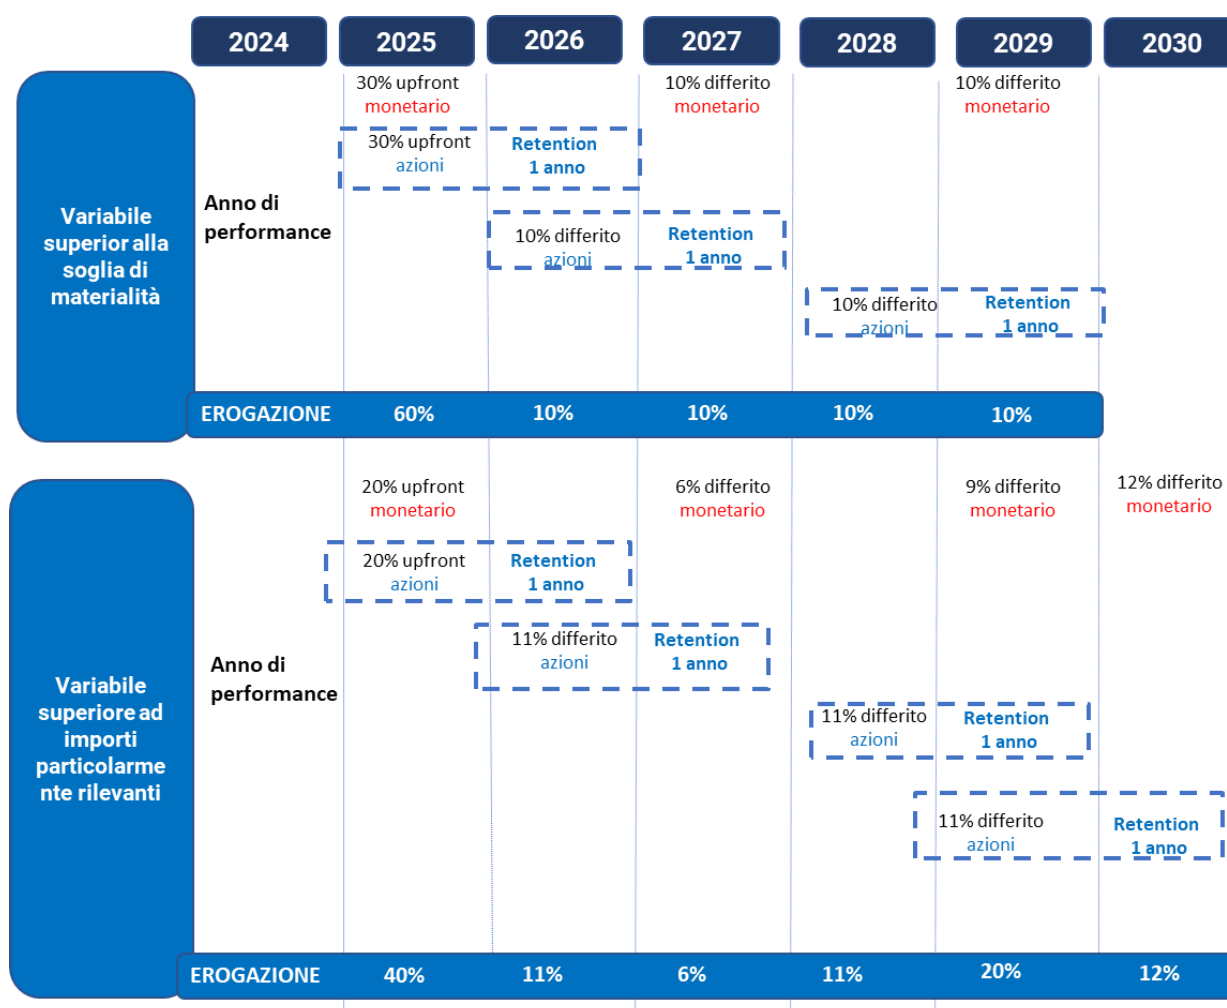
2024 2025 2026 2027 2028 2029 2030

Variabile superior alla soglia di materialità

Anno di performance

30% upfront monetario

10% differito monetario

10% differito monetario

30% upfront azioni

Retention 1 anno

10% differito azioni

Retention 1 anno

10% differito azioni

Retention 1 anno

| EROGAZIONE | 60% | 10% | 10% | 10% | 10% |
|---|---|---|---|---|---|

Variabile superiore ad importi particolarmente rilevanti

Anno di performance

20% upfront monetario

6% differito monetario

9% differito monetario

12% differito monetario

20% upfront azioni

Retention 1 anno

11% differito azioni

Retention 1 anno

11% differito azioni

Retention 1 anno

11% differito azioni

Retention 1 anno

| EROGAZIONE | 40% | 11% | 6% | 11% | 20% | 12% |
|---|---|---|---|---|---|---|